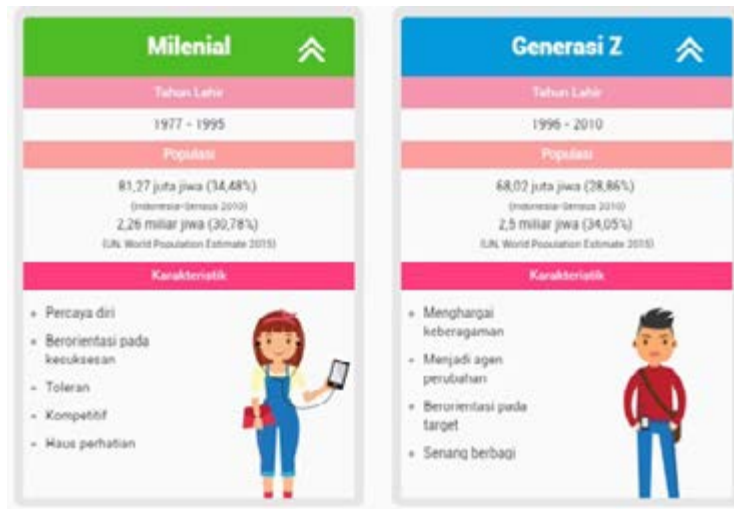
Milenial

Tahun Lahir

1977 - 1995

Populasi

81,27 juta jiwa (34,48%)
(Indonesia-Sensus 2010)
2,26 miliar jiwa (30,78%)
(UN. World Population Estimate 2015)

Karakteristik

- Percaya diri
- Berorientasi pada kesuksesan
- Toleran
- Kompetitif
- Haus perhatian

Generasi Z

Tahun Lahir

1996 - 2010

Populasi

68,02 juta jiwa (28,86%)
(Indonesia-Sensus 2010)
2,5 miliar jiwa (34,05%)
(UN. World Population Estimate 2015)

Karakteristik

- Menghargai keberagaman
- Menjadi agen perubahan
- Berorientasi pada target
- Senang berbagi